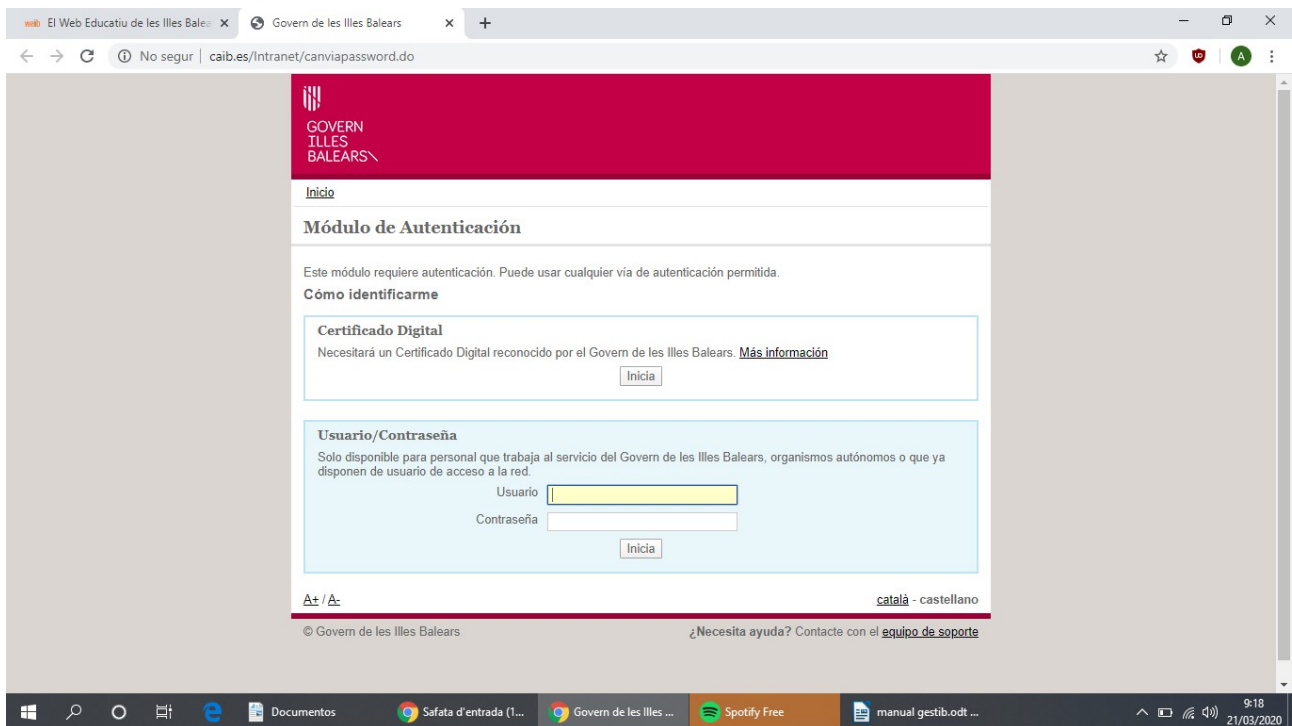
web El Web Educatiu de les Illes Balea ×
Govern de les Illes Balears ×
+

No segur | caib.es/Intranet/canviapassword.do

A

GOVERN
ILLES
BALEARS

Inicio

Módulo de Autenticación

Este módulo requiere autenticación. Puede usar cualquier vía de autenticación permitida.

Cómo identificarme

Certificado Digital

Necesitará un Certificado Digital reconocido por el Govern de les Illes Balears. Más información

Inicia

Usuario/Contraseña

Solo disponible para personal que trabaja al servicio del Govern de les Illes Balears, organismos autónomos o que ya disponen de usuario de acceso a la red.

Usuario

Contraseña

Inicia

A+ / A-

català - castellano

© Govern de les Illes Balears

¿Necesita ayuda? Contacte con el equipo de soporte

Documentos
Safata d'entrada (1...
Govern de les Illes ...
Spotify Free
manual gestib.odt ...
9:18
21/03/2020